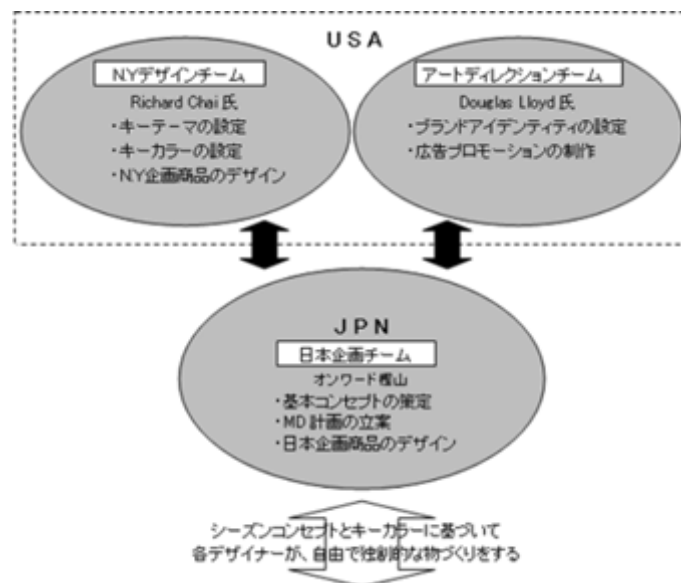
USA

NYデザインチーム
Richard Chai 氏
・キーテーマの設定
・キーカラーの設定
・NY企画商品のデザイン

アートディレクションチーム
Douglas Lloyd 氏
・ブランドアイデンティティの設定
・広告プロモーションの制作

JPN

日本企画チーム
オンワード樫山
・基本コンセプトの策定
・MD計画の立案
・日本企画商品のデザイン

シーズンコンセプトとキーカラーに基づいて
各デザイナーが、自由で独創的な物づくりをする